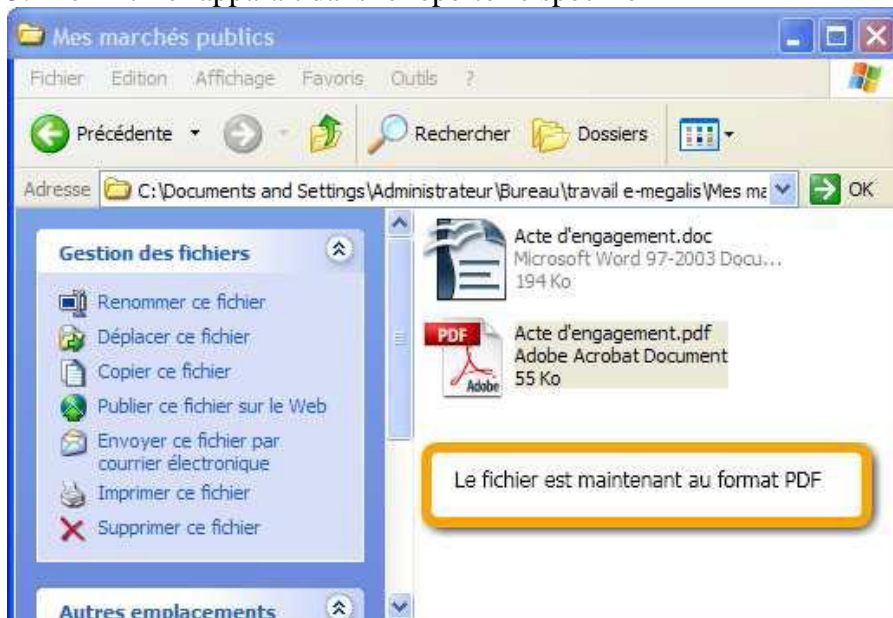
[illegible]

Mes marchés publics

Fichier Edition Affichage Favoris Outils ?

Précédente

Rechercher Dossiers

Adresse C:\Documents and Settings\Administrateur\Bureau\travail e-megalis\Mes ma

OK

Gestion des fichiers

Renommer ce fichier

Déplacer ce fichier

Copier ce fichier

Publier ce fichier sur le Web

Envoyer ce fichier par courrier électronique

Imprimer ce fichier

Supprimer ce fichier

Autres emplacements

Acte d'engagement.doc
Microsoft Word 97-2003 Docu...
194 Ko

PDF
Adobe

Acte d'engagement.pdf
Adobe Acrobat Document
55 Ko

Le fichier est maintenant au format PDF